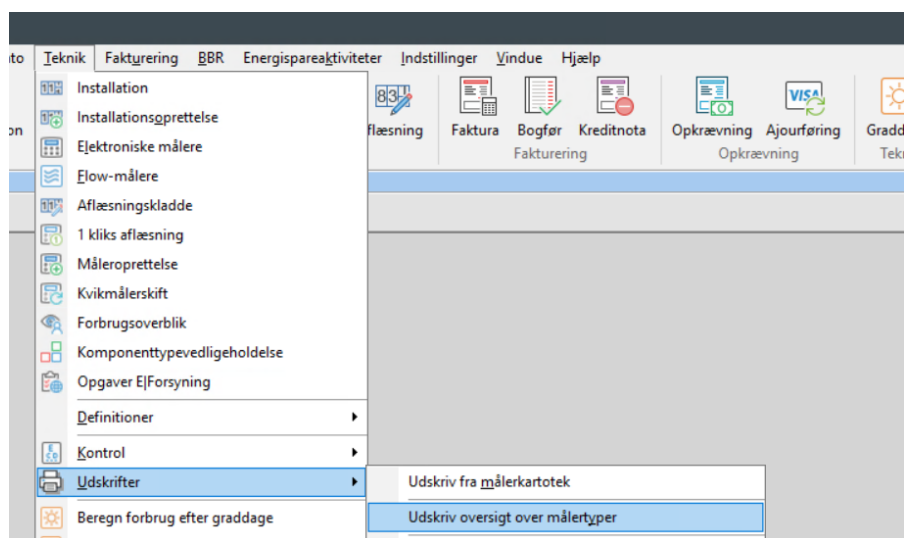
nto Teknik Fakturering BBR Energispareaktiviteter Indstillinger Vindue Hjælp

on

Installation
Installationsoprettelse
Elektroniske målere
Flow-målere
Aflæsningskladde
1 kliks aflæsning
Måleroprettelse
Kvikmålerskift
Forbrugsoverblik
Komponenttypevedligeholdelse
Opgaver E|Forsyning
Definitioner
Kontrol
Udskrifter
Beregn forbrug efter graddage

83
flæsning

Faktura Bogfør Kreditnota
Fakturering

VISA
Opkrævning Ajourføring
Opkrævning

Gradd
Tekr

Udskriv fra målerkartotek
Udskriv oversigt over målertyper